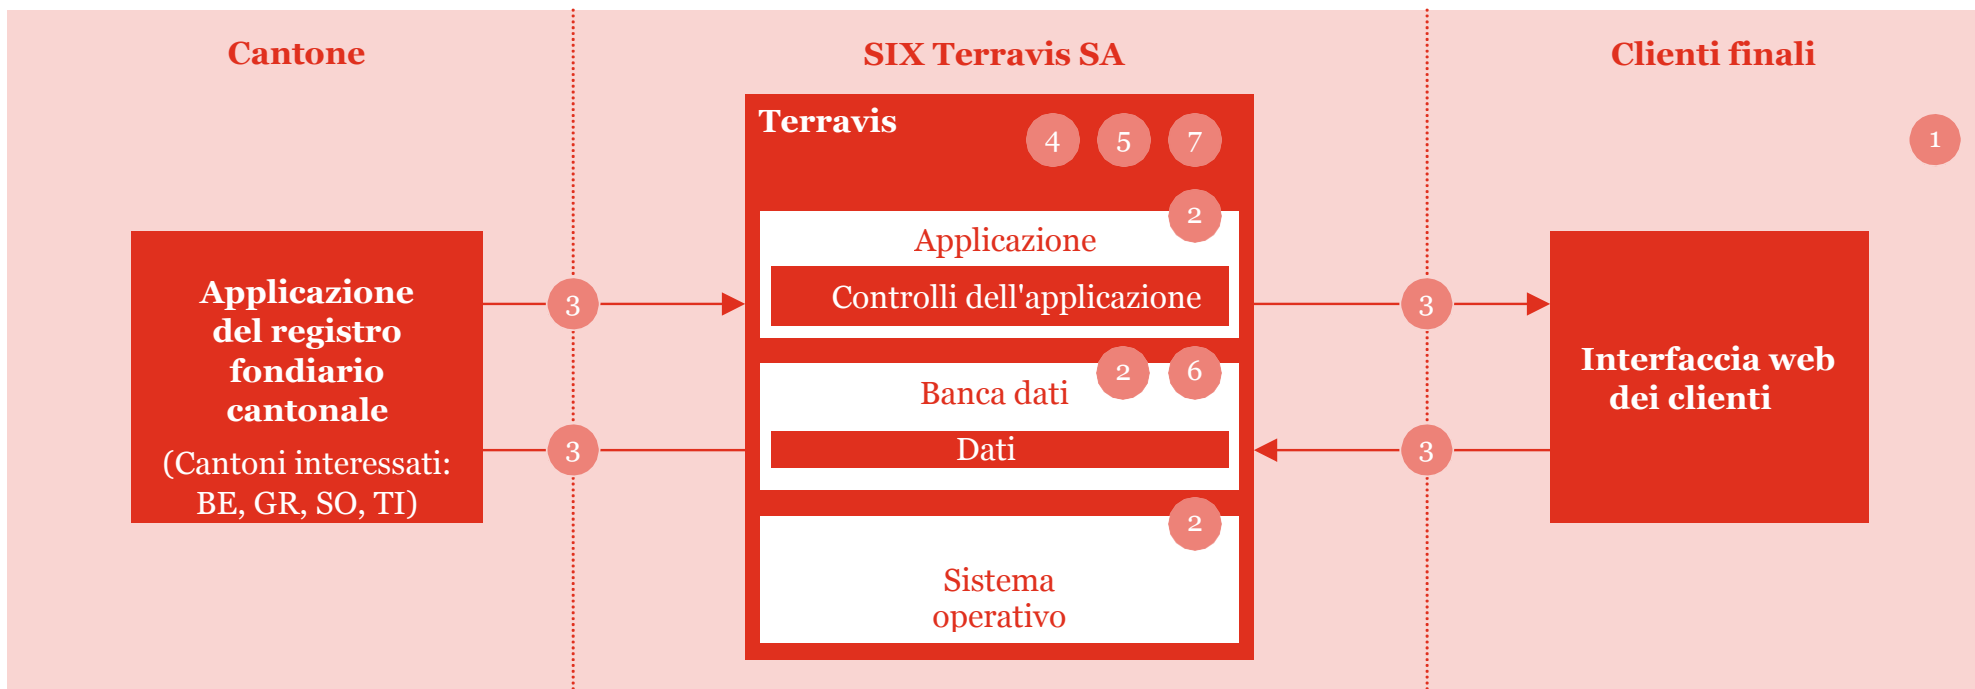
Cantone

SIX Terravis SA

Clienti finali

Terravis 4 5 7

1

2
Applicazione
Controlli dell'applicazione

Banca dati 2 6
Dati

2
Sistema operativo

Applicazione del registro fondiario cantonale
(Cantoni interessati: BE, GR, SO, TI)

3
3
3
3

Interfaccia web dei clienti